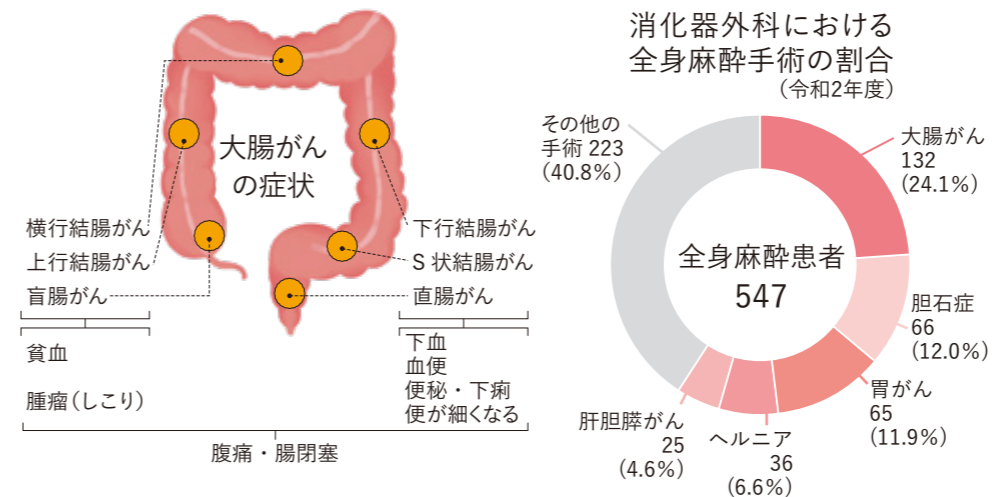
大腸がんの症状

横行結腸がん
上行結腸がん
盲腸がん

下行結腸がん
S 状結腸がん
直腸がん

貧血
腫瘤（しこり）

下血
血便
便秘・下痢
便が細くなる

腹痛・腸閉塞

消化器外科における
全身麻酔手術の割合
（令和2年度）

全身麻酔患者
547

大腸がん
132
（24.1%）

胆石症
66
（12.0%）

胃がん
65
（11.9%）

ヘルニア
36
（6.6%）

肝胆膵がん
25
（4.6%）

その他の
手術 223
（40.8%）